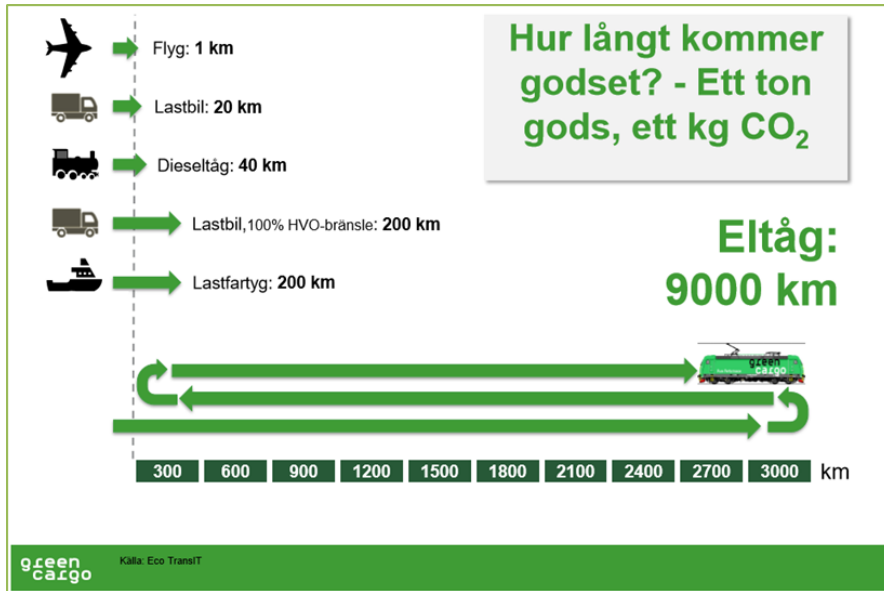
Flyg: **1 km**

Lastbil: **20 km**

Dieseltåg: **40 km**

Lastbil, 100% HVO-bränsle: **200 km**

Lastfartyg: **200 km**

Hur långt kommer godset? - Ett ton gods, ett kg $CO_2$

Eltåg: 9000 km

green cargo

| 300 | 600 | 900 | 1200 | 1500 | 1800 | 2100 | 2400 | 2700 | 3000 |
|---|---|---|---|---|---|---|---|---|---|

km

green cargo

Källa: Eco TransIT